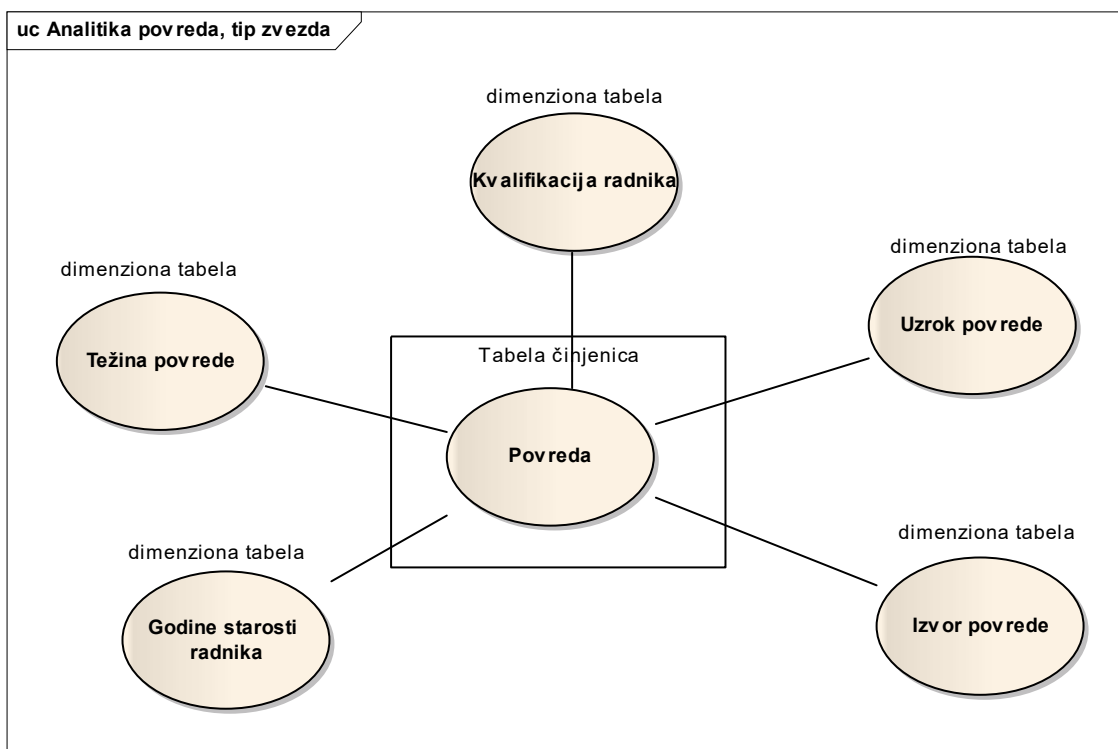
uc Analitika povreda, tip zvezda

dimenziona tabela

Kvalifikacija radnika

dimenziona tabela

Uzrok povrede

dimenziona tabela

Težina povrede

Tabela činjenica

Povreda

dimenziona tabela

Godine starosti radnika

dimenziona tabela

Izvor povrede